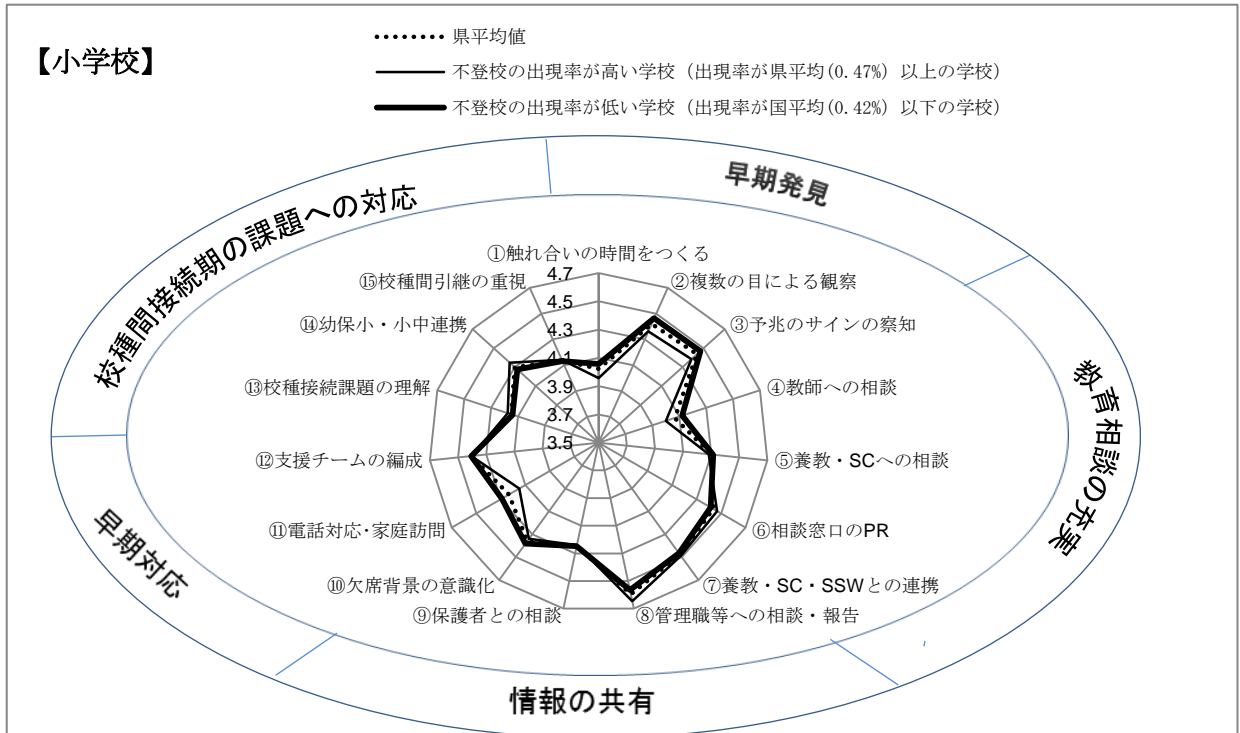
【小学校】

県平均値
不登校の出現率が高い学校（出現率が県平均(0.47%) 以上の学校）
不登校の出現率が低い学校（出現率が国平均(0.42%) 以下の学校）

校種間接続期の課題への対応

早期発見

教育相談の充実

早期対応

情報の共有

①触れ合いの時間をつくる
②複数の目による観察
③予兆のサインの察知
④教師への相談
⑤養教・SCへの相談
⑥相談窓口のPR
⑦養教・SC・SSWとの連携
⑧管理職等への相談・報告
⑨保護者との相談
⑩欠席背景の意識化
⑪電話対応･家庭訪問
⑫支援チームの編成
⑬校種接続課題の理解
⑭幼保小・小中連携
⑮校種間引継の重視

4.7
4.5
4.3
4.1
3.9
3.7
3.5